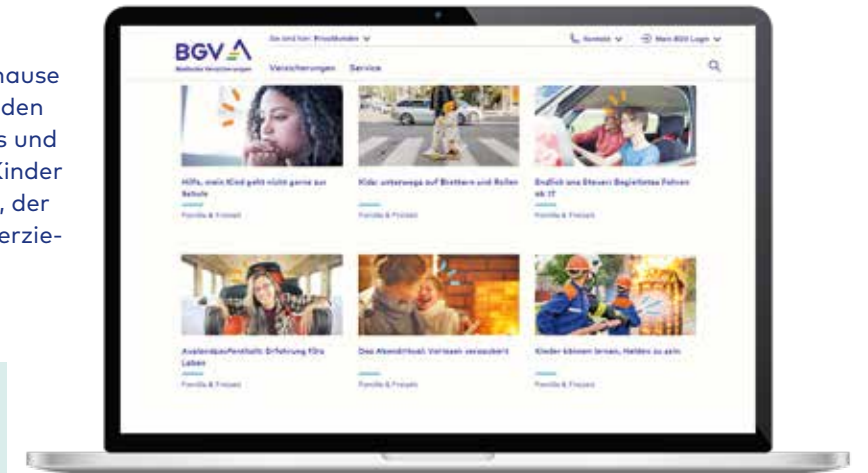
hause
den
s und
Kinder
, der
erzie-

BGV
Badische Versicherungen
Sie sind hier: Privatkunden
Kontakt
Mein BGV Login
Versicherungen Service

Hilfe, mein Kind geht nicht gerne zur Schule
Familie & Freizeit

Kids: unterwegs auf Brettern und Rollen
Familie & Freizeit

Endlich ans Steuer! Begleitetes Fahren ab 17
Familie & Freizeit

Auslandsaufenthalt: Erfahrung fürs Leben
Familie & Freizeit

Das Abendritual: Vorlesen verzaubert
Familie & Freizeit

Kinder können lernen, Helden zu sein
Familie & Freizeit